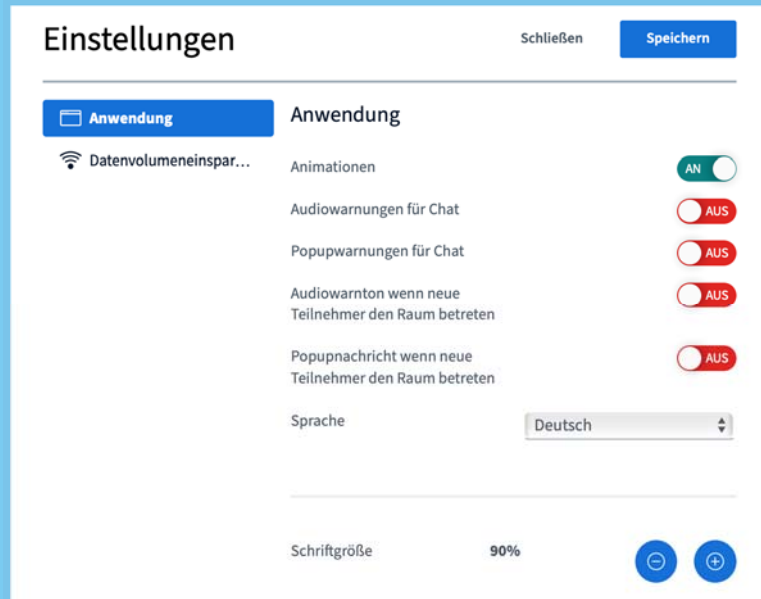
Einstellungen

Schließen

Speichern

Anwendung

Datenvolumeneinspar...

Anwendung

Animationen
AN

Audiowarnungen für Chat
AUS

Popupwarnungen für Chat
AUS

Audiowarnton wenn neue Teilnehmer den Raum betreten
AUS

Popupnachricht wenn neue Teilnehmer den Raum betreten
AUS

Sprache
Deutsch

Schriftgröße
90%